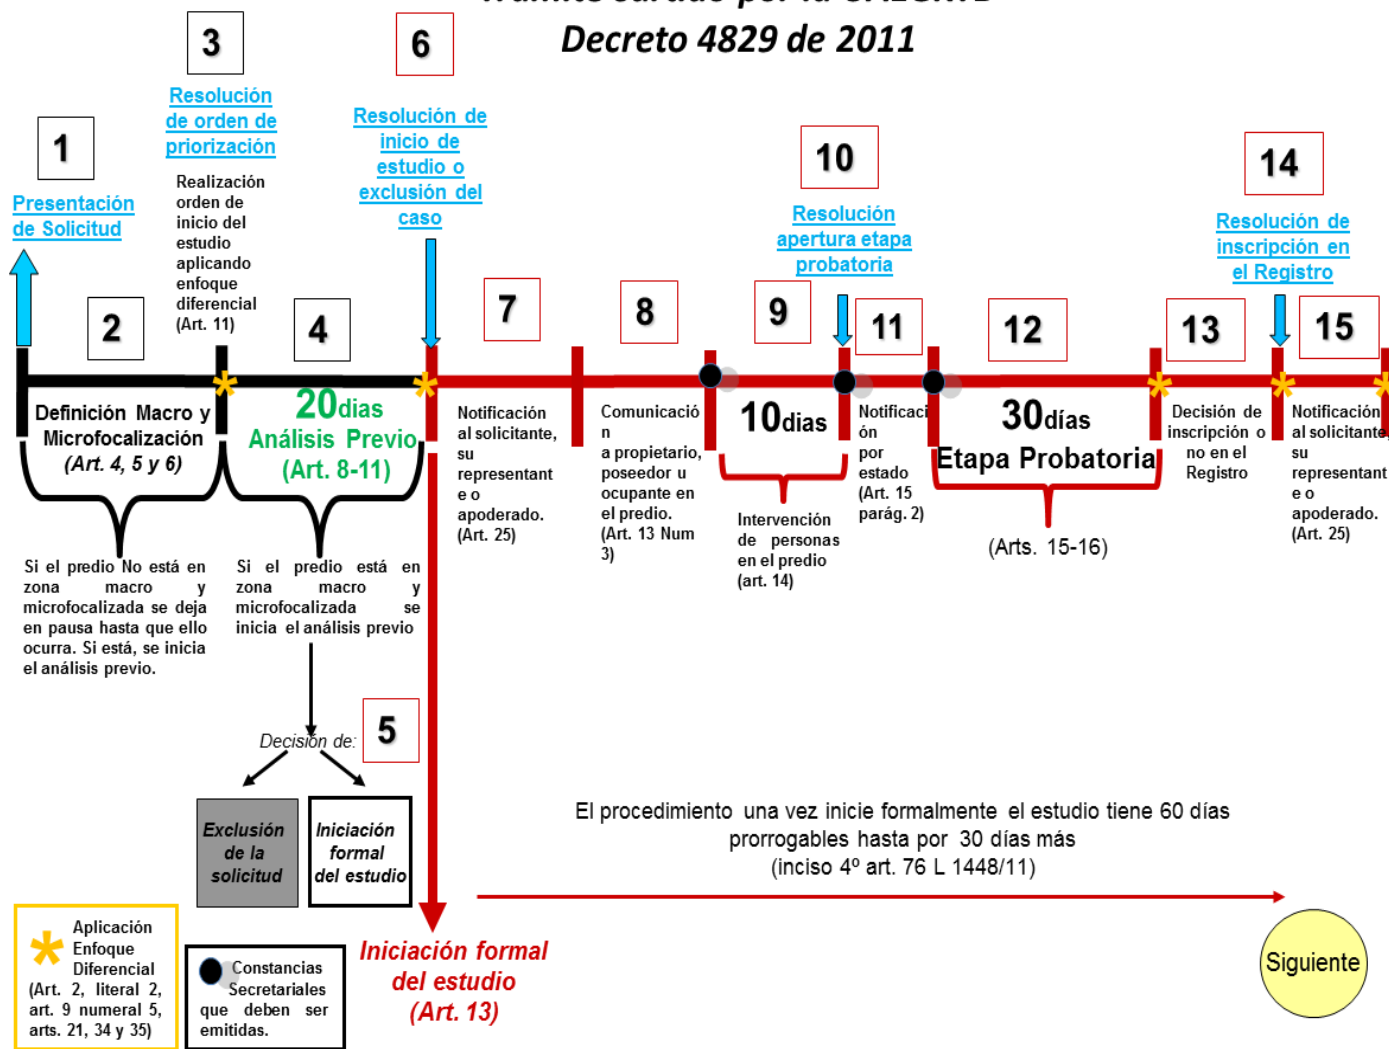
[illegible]

Decreto 4829 de 2011

3

Resolución de orden de priorización

Realización orden de inicio del estudio aplicando enfoque diferencial (Art. 11)

6

Resolución de inicio de estudio o exclusión del caso

1

Presentación de Solicitud

2

4

Definición Macro y Microfocalización (Art. 4, 5 y 6)

20días Análisis Previo (Art. 8-11)

Si el predio No está en zona macro y microfocalizada se deja en pausa hasta que ello ocurra. Si está, se inicia el análisis previo.

Si el predio está en zona macro y microfocalizada se inicia el análisis previo

7

Notificación al solicitante, su representante e o apoderado. (Art. 25)

8

Comunicación a propietario, poseedor u ocupante en el predio. (Art. 13 Num 3)

9

10

Resolución apertura etapa probatoria

10días

Intervención de personas en el predio (art. 14)

11

Notificación por estado (Art. 15 parág. 2)

12

30días Etapa Probatoria

(Arts. 15-16)

13

Decisión de inscripción o no en el Registro

14

Resolución de inscripción en el Registro

15

Notificación al solicitante, su representante e o apoderado. (Art. 25)

Decisión de:

5

Exclusión de la solicitud

Iniciación formal del estudio

El procedimiento una vez inicie formalmente el estudio tiene 60 días prorrogables hasta por 30 días más (inciso 4º art. 76 L 1448/11)

Aplicación Enfoque Diferencial (Art. 2, literal 2, art. 9 numeral 5, arts. 21, 34 y 35)

Constancias Secretariales que deben ser emitidas.

Iniciación formal del estudio (Art. 13)

Siguiente